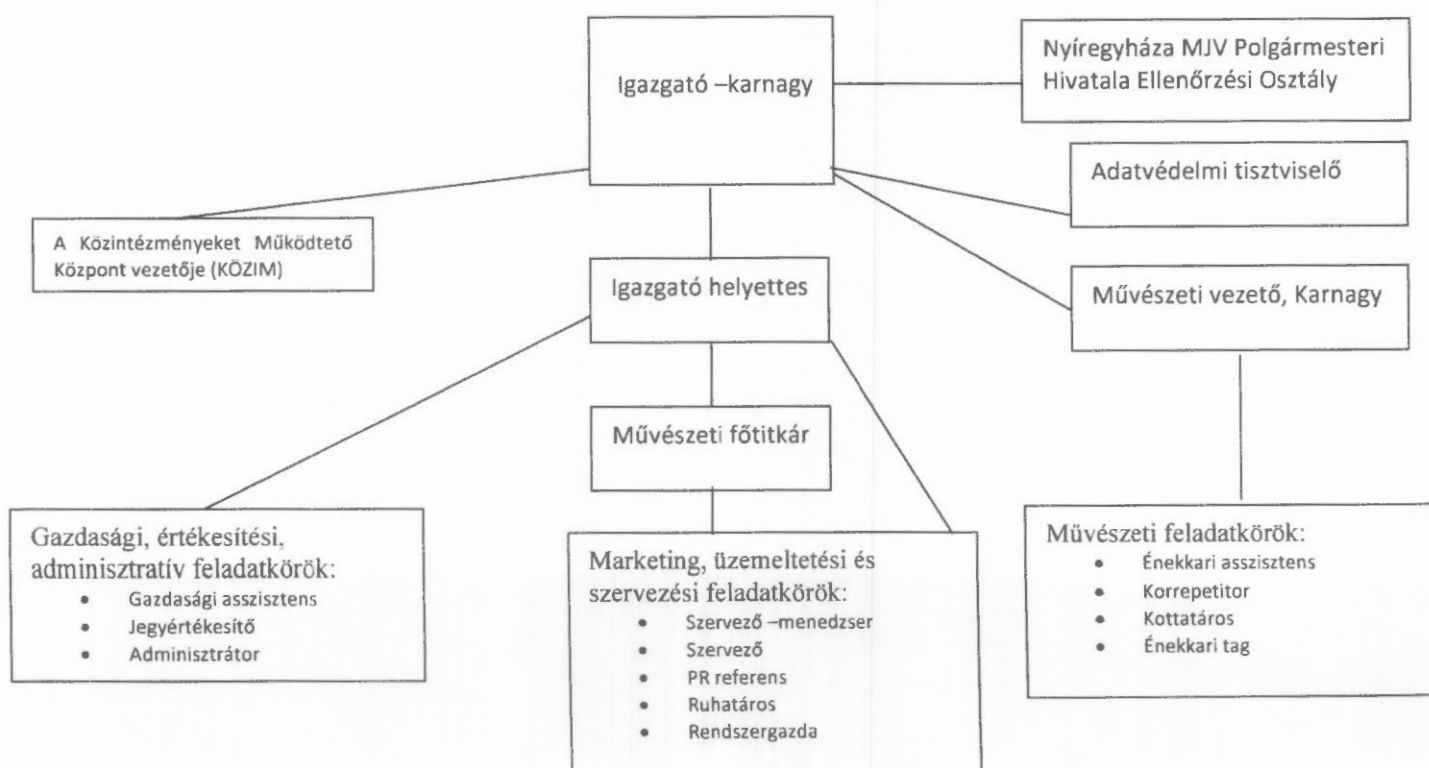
Igazgató –karnagy

Nyíregyháza MJV Polgármesteri Hivatala Ellenőrzési Osztály

Adatvédelmi tisztviselő

A Közintézményeket Működtető Központ vezetője (KÖZIM)

Igazgató helyettes

Művészeti vezető, Karnagy

Művészeti főtitkár

Gazdasági, értékesítési, adminisztratív feladatkörök:
- Gazdasági asszisztens
- Jegyértékesítő
- Adminisztrátor

Marketing, üzemeltetési és szervezési feladatkörök:
- Szervező –menedzser
- Szervező
- PR referens
- Ruhatáros
- Rendszergazda

Művészeti feladatkörök:
- Énekkari asszisztens
- Korrepetitor
- Kottatáros
- Énekkari tag